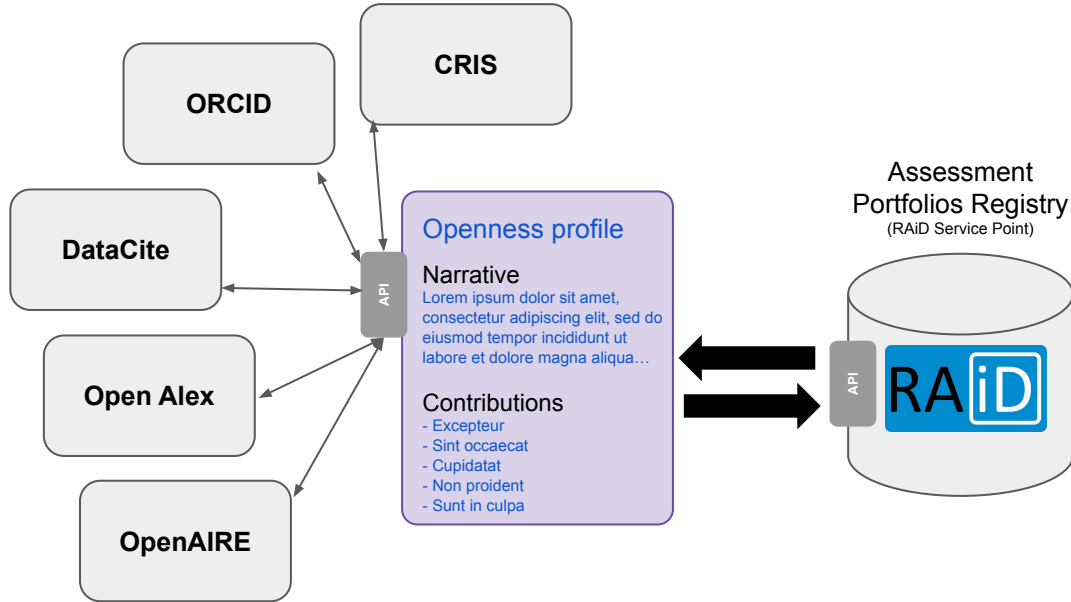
CRIS

ORCID

DataCite

Open Alex

OpenAIRE

API

Openness profile

Narrative

Lorem ipsum dolor sit amet, consectetur adipiscing elit, sed do eiusmod tempor incididunt ut labore et dolore magna aliqua…

Contributions

- Excepteur
- Sint occaecat
- Cupidatat
- Non proident
- Sunt in culpa

Assessment Portfolios Registry

(RAiD Service Point)

API

RAiD